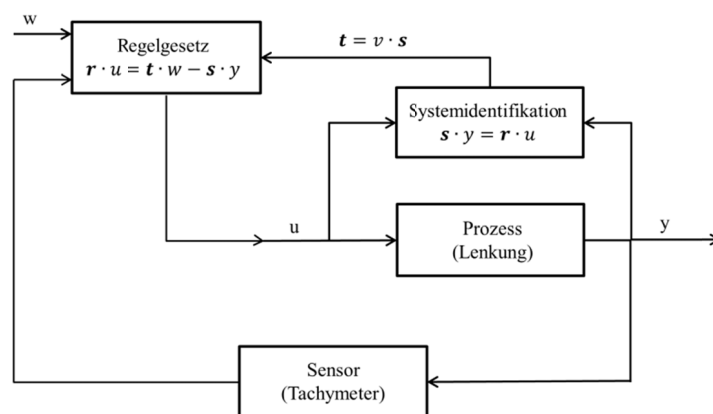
w

Regelgesetz
$\boldsymbol{r} \cdot u = \boldsymbol{t} \cdot w - \boldsymbol{s} \cdot y$

$\boldsymbol{t} = v \cdot \boldsymbol{s}$

Systemidentifikation
$\boldsymbol{s} \cdot y = \boldsymbol{r} \cdot u$

u

Prozess
(Lenkung)

y

Sensor
(Tachymeter)